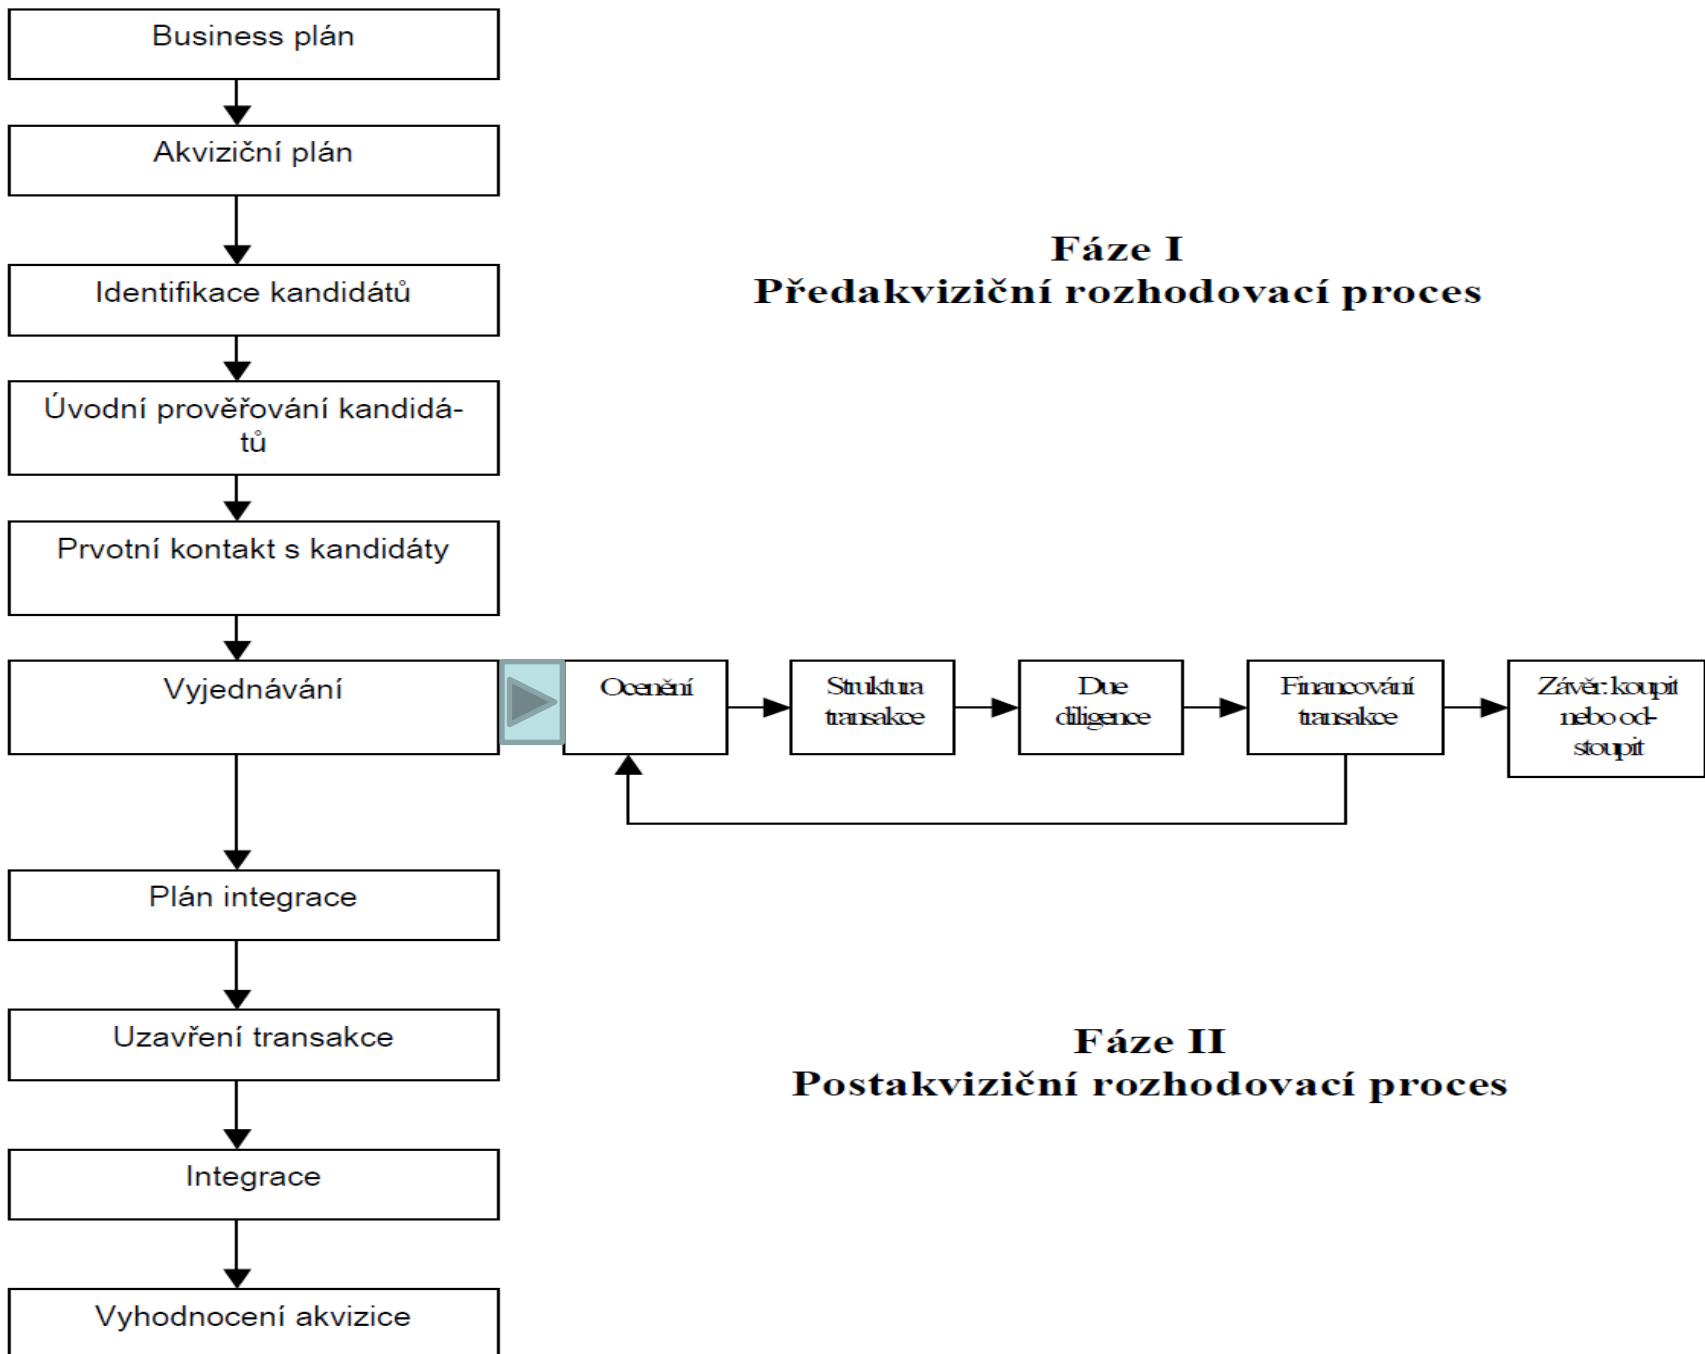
Business plán

Akviziční plán

Fáze I
Předakviziční rozhodovací proces

Identifikace kandidátů

Úvodní prověřování kandidátů

Prvotní kontakt s kandidáty

Vyjednávání

Ocenění

Struktura transakce

Due diligence

Financování transakce

Závěr: koupit nebo odstoupit

Plán integrace

Uzavření transakce

Fáze II
Postakviziční rozhodovací proces

Integrace

Vyhodnocení akvizice